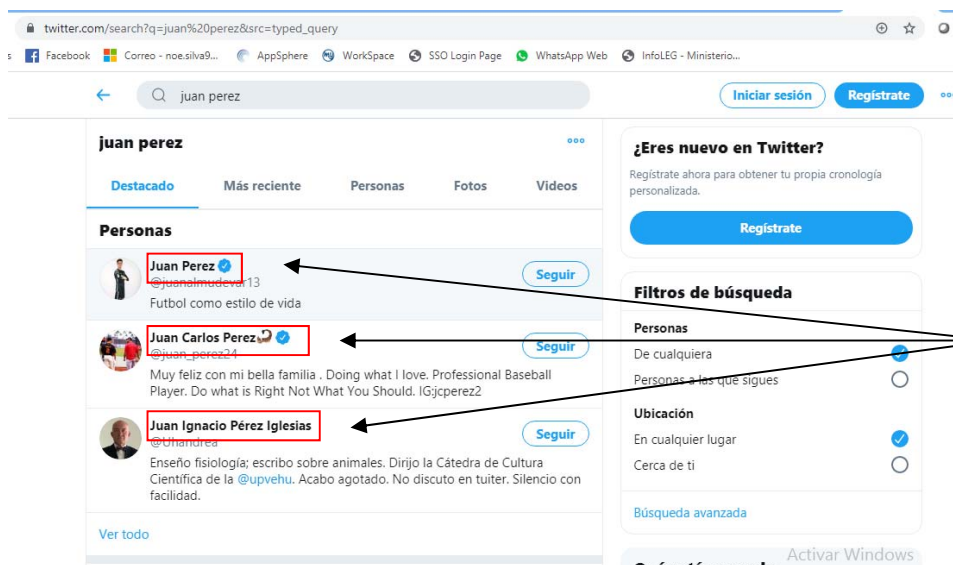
twitter.com/search?q=juan%20perez&src=typed_query

Facebook Correo - noe.silva9... AppSphere WorkSpace SSO Login Page WhatsApp Web InfoLEG - Ministerio...

juan perez

Iniciar sesión Regístrate

juan perez

Destacado Más reciente Personas Fotos Videos

Personas

Juan Perez
@juanalmudevar13
Seguir
Futbol como estilo de vida

Juan Carlos Perez
@juan_perez24
Seguir
Muy feliz con mi bella familia . Doing what I love. Professional Baseball Player. Do what is Right Not What You Should. IG:jcperez2

Juan Ignacio Pérez Iglesias
@Uhandrea
Seguir
Enseño fisiología; escribo sobre animales. Dirijo la Cátedra de Cultura Científica de la @upvehu. Acabo agotado. No discuto en tuiter. Silencio con facilidad.

Ver todo

¿Eres nuevo en Twitter?
Regístrate ahora para obtener tu propia cronología personalizada.
Regístrate

Filtros de búsqueda
Personas
De cualquiera
Personas a las que sigues
Ubicación
En cualquier lugar
Cerca de ti
Búsqueda avanzada

Activar Windows